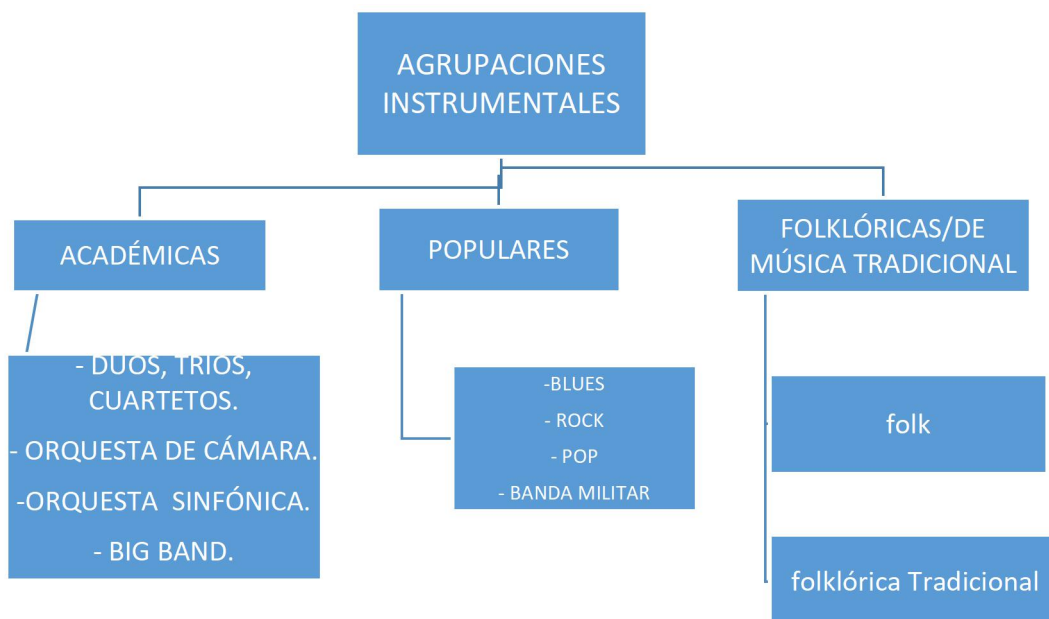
AGRUPACIONES INSTRUMENTALES

ACADÉMICAS

- DUOS, TRIOS, CUARTETOS.
- ORQUESTA DE CÁMARA.
-ORQUESTA SINFÓNICA.
- BIG BAND.

POPULARES

-BLUES
- ROCK
- POP
- BANDA MILITAR

FOLKLÓRICAS/DE MÚSICA TRADICIONAL

folk

folklórica Tradicional